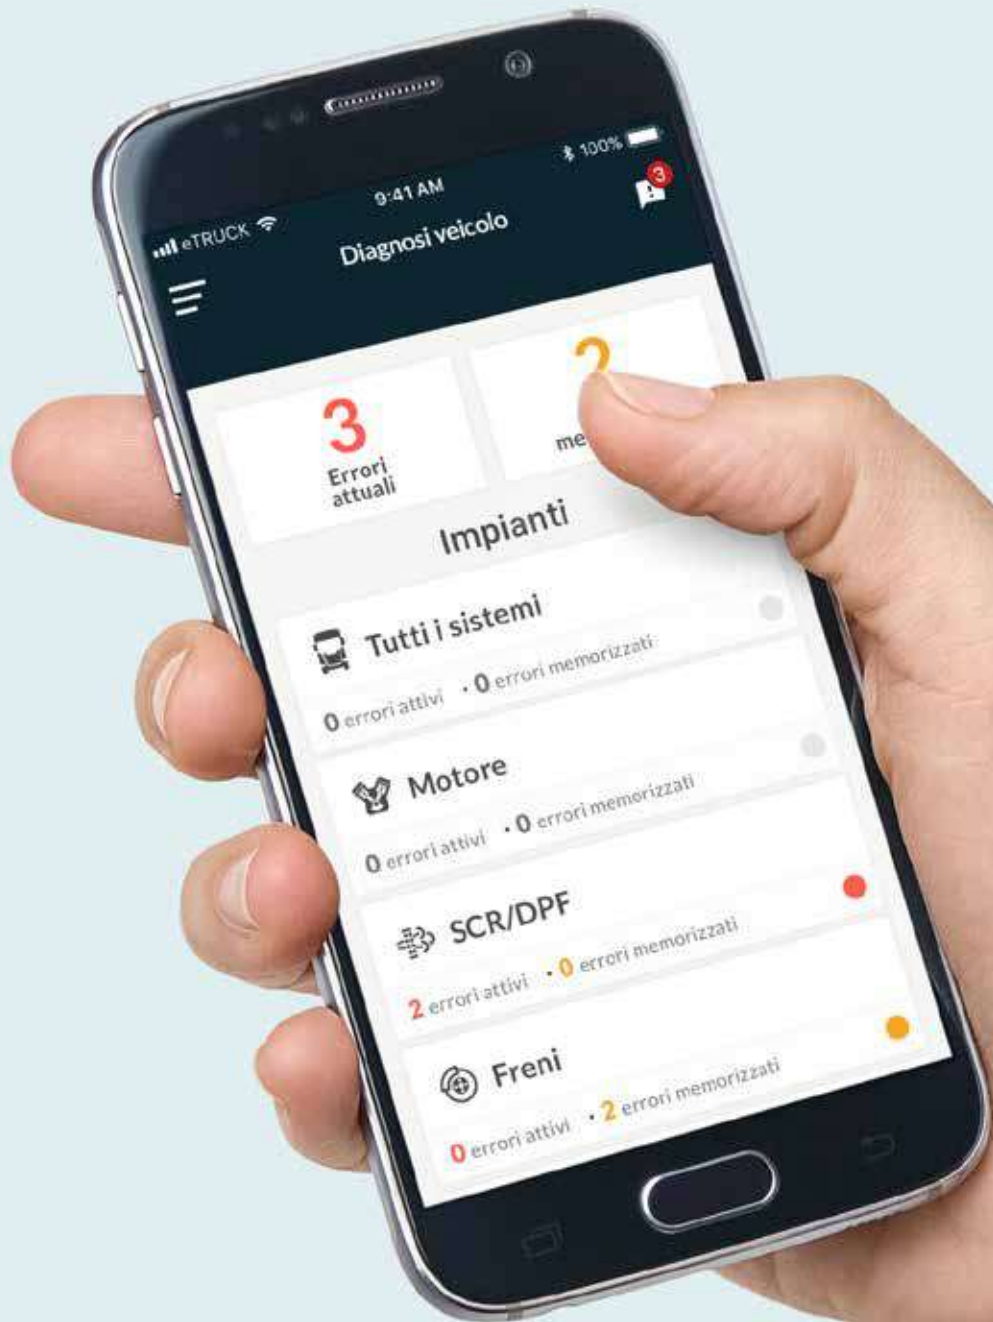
eTRUCK 9:41 AM 100%

3

Diagnosi veicolo

3
Errori attuali

2
me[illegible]

Impianti

Tutti i sistemi
0 errori attivi · 0 errori memorizzati

Motore
0 errori attivi · 0 errori memorizzati

SCR/DPF
2 errori attivi · 0 errori memorizzati

Freni
0 errori attivi · 2 errori memorizzati